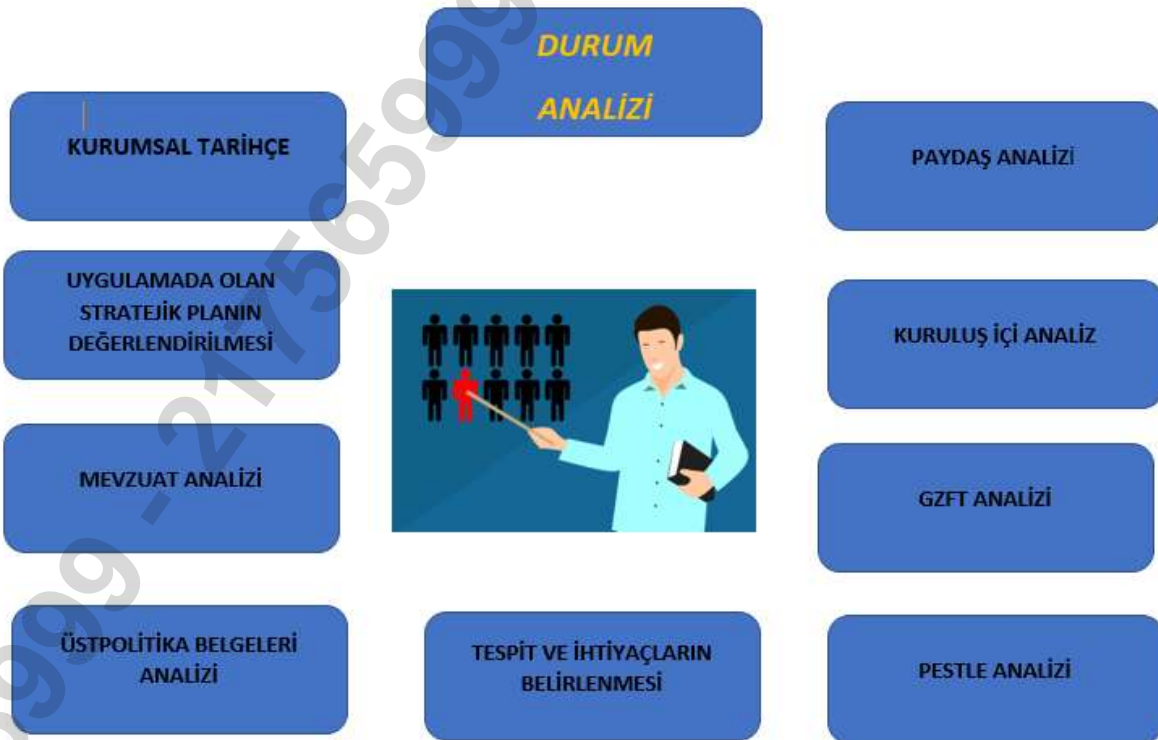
DURUM
ANALİZİ

KURUMSAL TARİHÇE

PAYDAŞ ANALİZİ

UYGULAMADA OLAN STRATEJİK PLANIN DEĞERLENDİRİLMESİ

KURULUŞ İÇİ ANALİZ

MEVZUAT ANALİZİ

GZFT ANALİZİ

ÜSTPOLİTİKA BELGELERİ ANALİZİ

TESPİT VE İHTİYAÇLARIN BELİRLENMESİ

PESTLE ANALİZİ

999 - 2175999